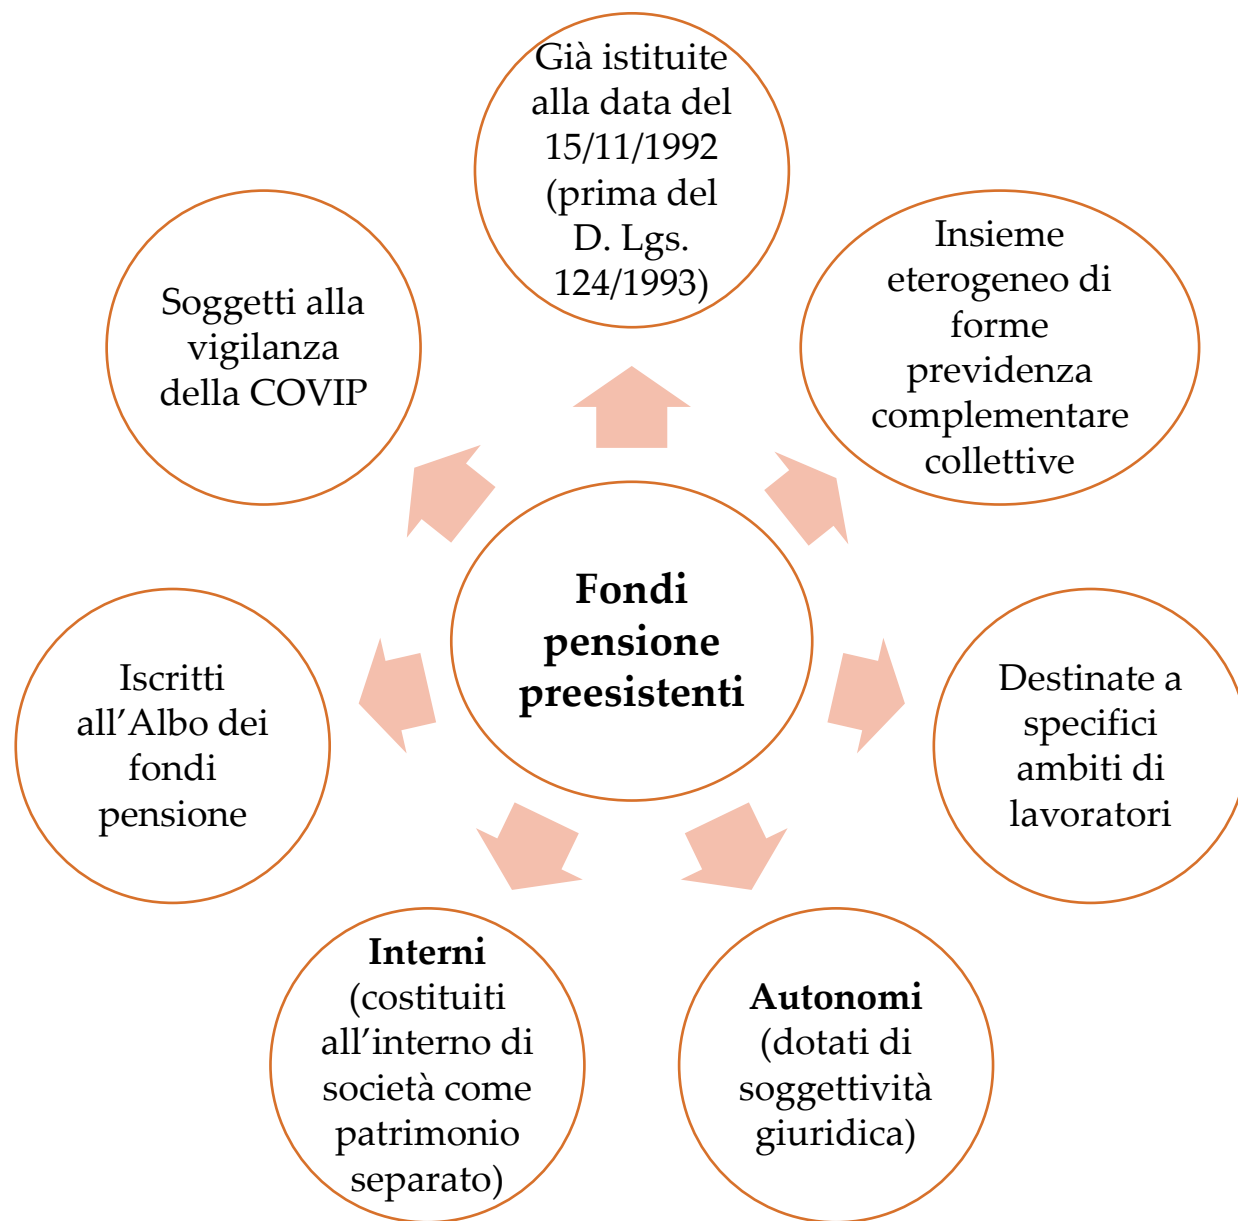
Fondi pensione preesistenti

Già istituite alla data del 15/11/1992 (prima del D. Lgs. 124/1993)

Insieme eterogeneo di forme previdenza complementare collettive

Destinate a specifici ambiti di lavoratori

Autonomi (dotati di soggettività giuridica)

Interni (costituiti all'interno di società come patrimonio separato)

Iscritti all'Albo dei fondi pensione

Soggetti alla vigilanza della COVIP